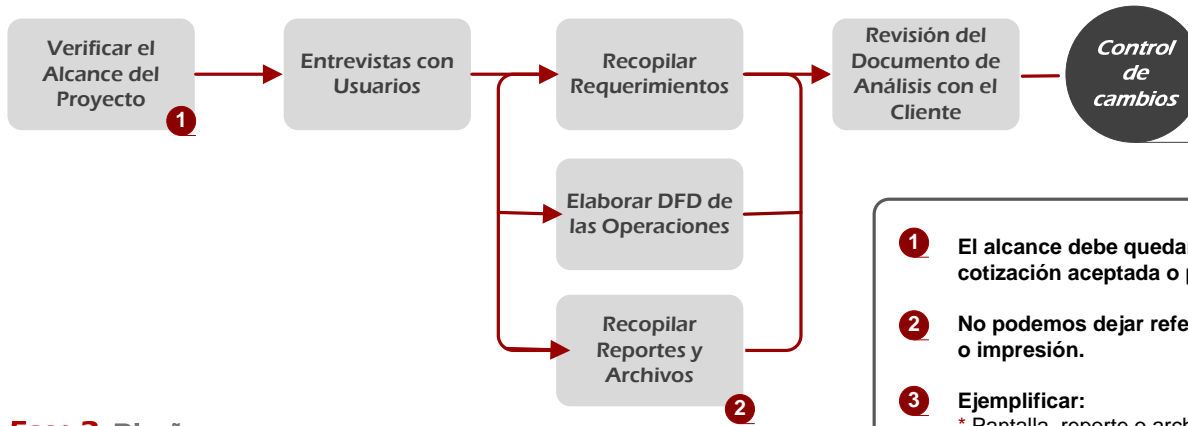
Verificar el Alcance del Proyecto

1

Entrevistas con Usuarios

Recopilar Requerimientos

Revisión del Documento de Análisis con el Cliente

Control de cambios

Elaborar DFD de las Operaciones

Recopilar Reportes y Archivos

2

1 El alcance debe queda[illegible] cotización aceptada o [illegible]

2 No podemos dejar refe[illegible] o impresión.

3 Ejemplificar:
* Pantalla, reporte o arch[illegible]

Fase 2. Diseño